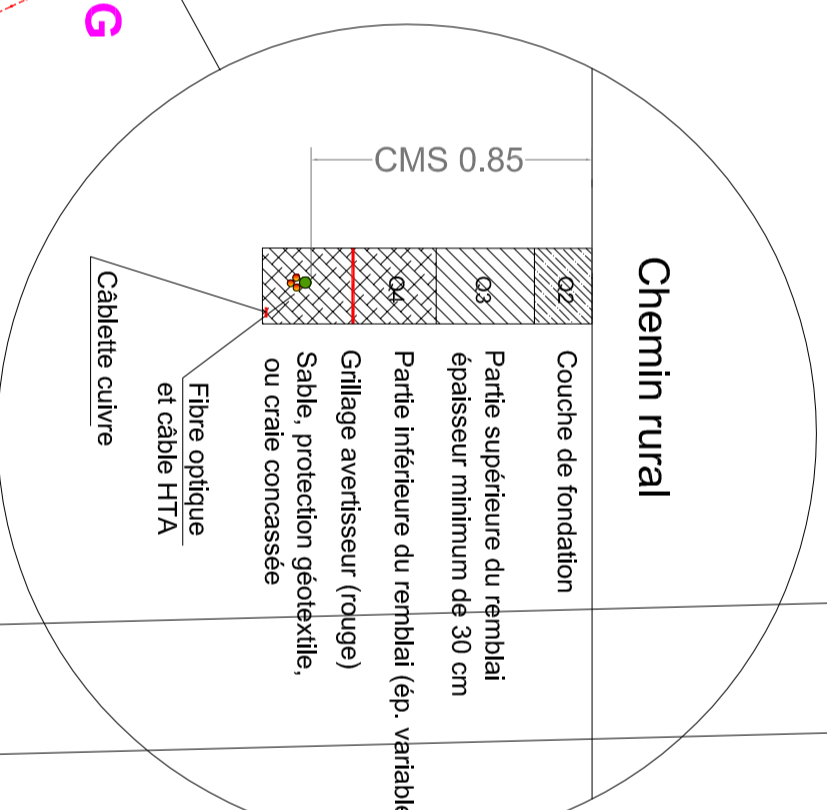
G

CMS 0.85

Q2

Q3

Q4

Chemin rural

Couche de fondation

Partie supérieure du remblai épaisseur minimum de 30 cm

Partie inférieure du remblai (ép. variable

Grillage avertisseur (rouge)

Sable, protection géotextile, ou craie concassée

Fibre optique et câble HTA

Câblette cuivre